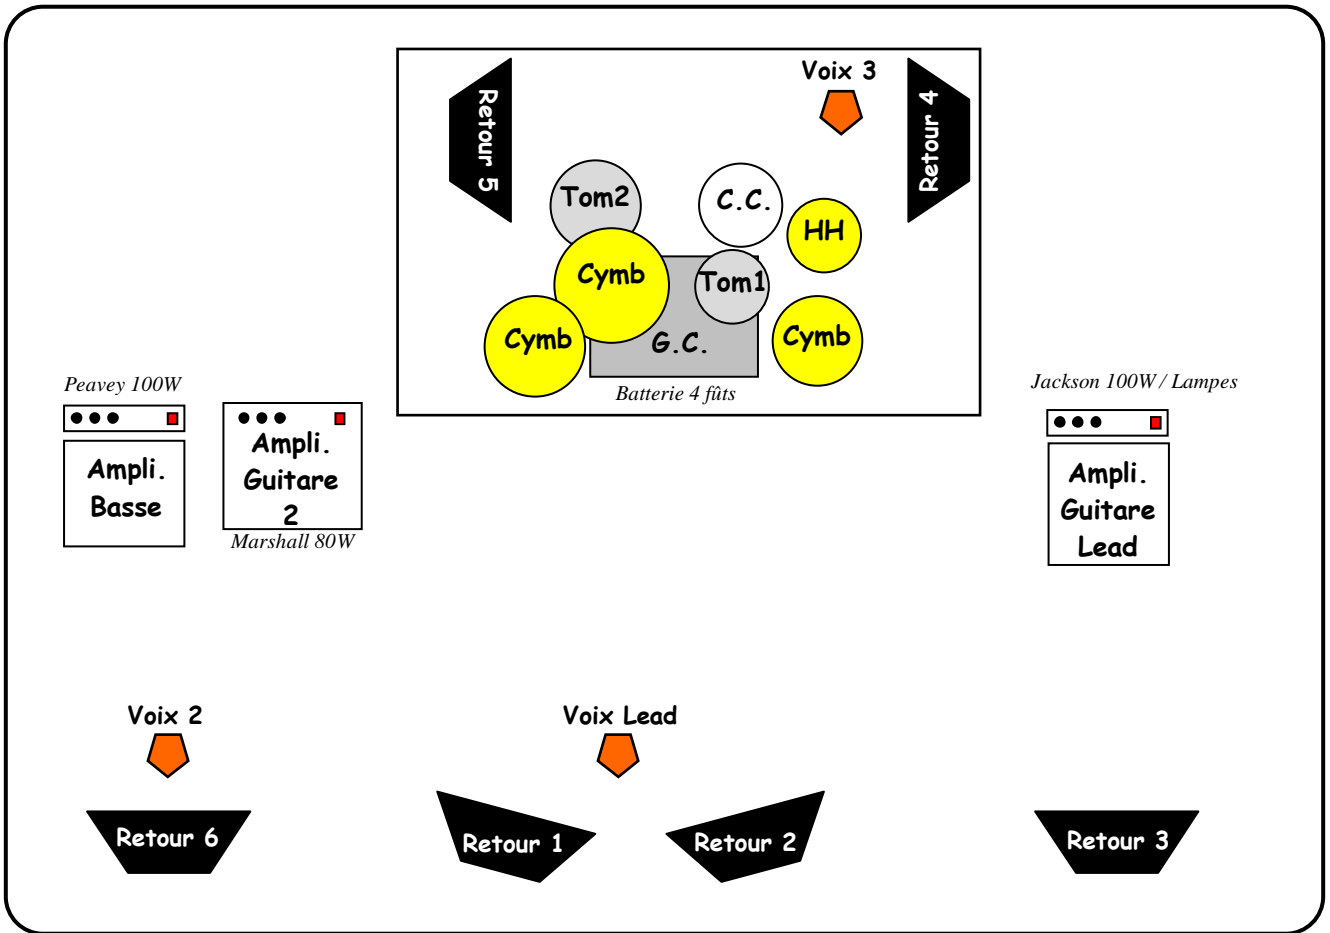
Retour 5

Voix 3

Retour 4

Tom2

C.C.

HH

Cymb

Tom1

Cymb

G.C.

Cymb

Batterie 4 fûts

Peavey 100W

Ampli. Basse

Ampli. Guitare 2

Marshall 80W

Jackson 100W / Lampes

Ampli. Guitare Lead

Voix 2

Voix Lead

Retour 6

Retour 1

Retour 2

Retour 3